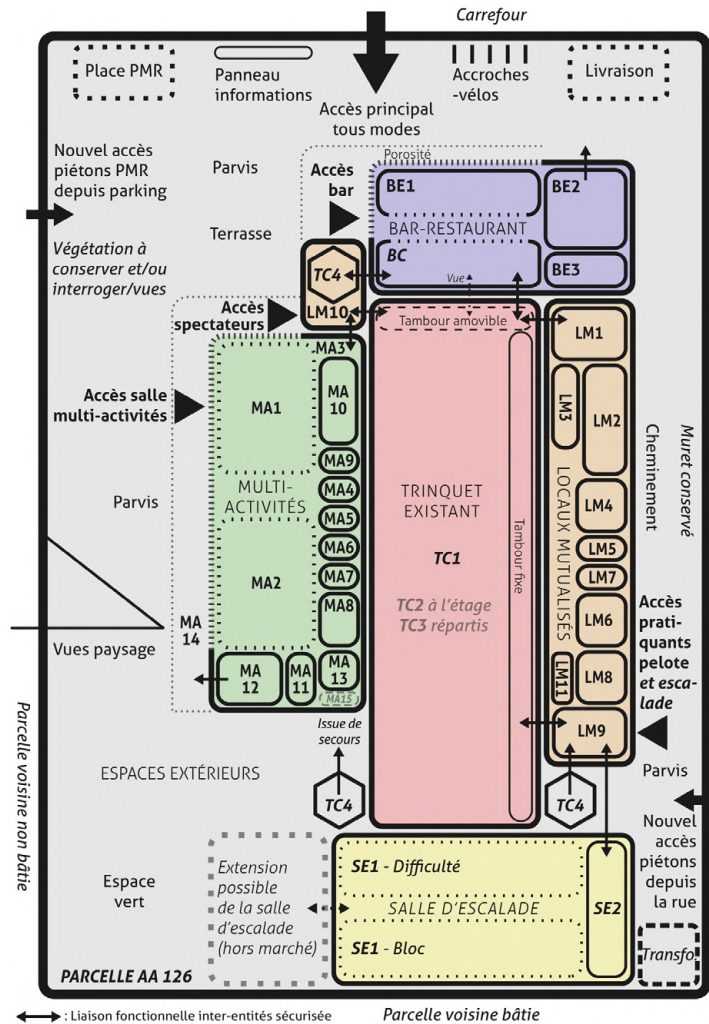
Carrefour

Place PMR

Panneau informations

Accès principal tous modes

Accroches -vélos

Livraison

Nouvel accès piétons PMR depuis parking

Parvis

Accès bar

Porosité

BE1

BE2

BAR-RESTAURANT

BC

BE3

Terrasse

Végétation à conserver et/ou interroger/vues

TC4

Vue

LM10

Accès spectateurs

Tambour amovible

LM1

MA3

Accès salle multi-activités

MA1

MA 10

LM3

LM2

Cheminement

Muret conservé

MA9

Parvis

MULTI-ACTIVITÉS

MA4

MA5

TRINQUET EXISTANT

LOCAUX MUTUALISÉS

LM4

LM5

MA6

TC1

Tambour fixe

LM7

MA2

MA7

MA8

TC2 à l'étage TC3 répartis

LM6

Accès pratiquants pelote et escalade

MA 14

Vues paysage

LM11

LM8

MA 12

MA 11

MA 13

MA15

LM9

Parcelle voisine non bâtie

Issue de secours

ESPACES EXTÉRIEURS

Parvis

TC4

TC4

Nouvel accès piétons depuis la rue

Espace vert

Extension possible de la salle d'escalade (hors marché)

SE1 - Difficulté

SALLE D'ESCALADE

SE2

SE1 - Bloc

Transfo

PARCELLE AA 126

: Liaison fonctionnelle inter-entités sécurisée

Parcelle voisine bâtie